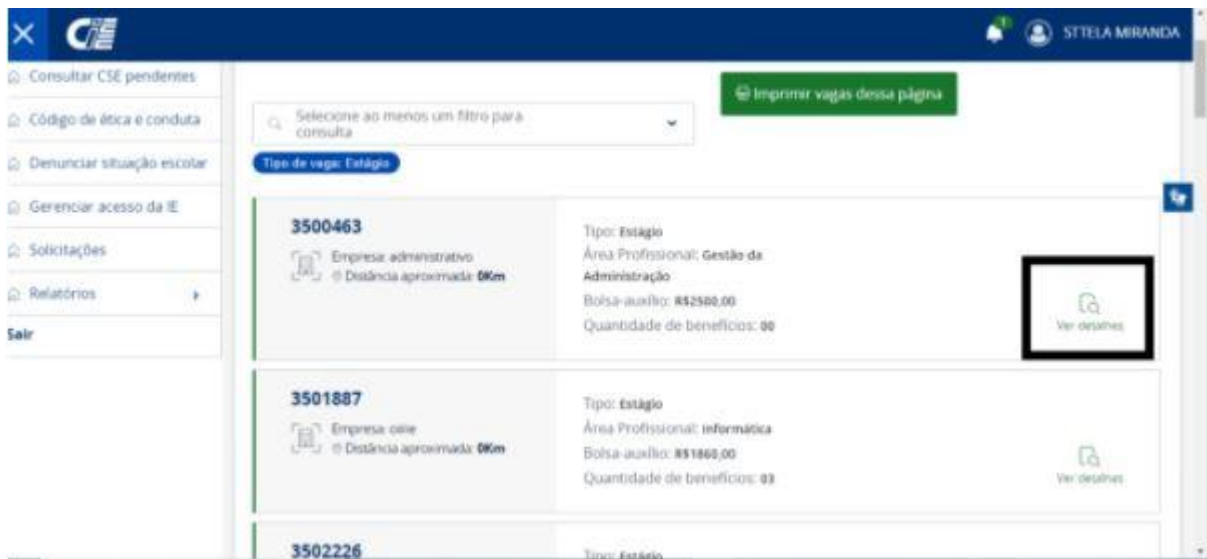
CIEE

STTELA MIRANDA

Consultar CSE pendentes

Código de ética e conduta

Denunciar situação escolar

Gerenciar acesso da IE

Solicitações

Relatórios

Sair

Imprimir vagas dessa página

Selecione ao menos um filtro para consulta

Tipo de vaga: Estágio

3500463

Empresa: administrativo

Distância aproximada: 0Km

Tipo: Estágio

Área Profissional: Gestão da Administração

Bolsa-auxílio: R$2500,00

Quantidade de benefícios: 00

Ver detalhes

3501887

Empresa: celie

Distância aproximada: 0Km

Tipo: Estágio

Área Profissional: Informática

Bolsa-auxílio: R$1860,00

Quantidade de benefícios: 03

Ver detalhes

3502226

Tipo: Estágio